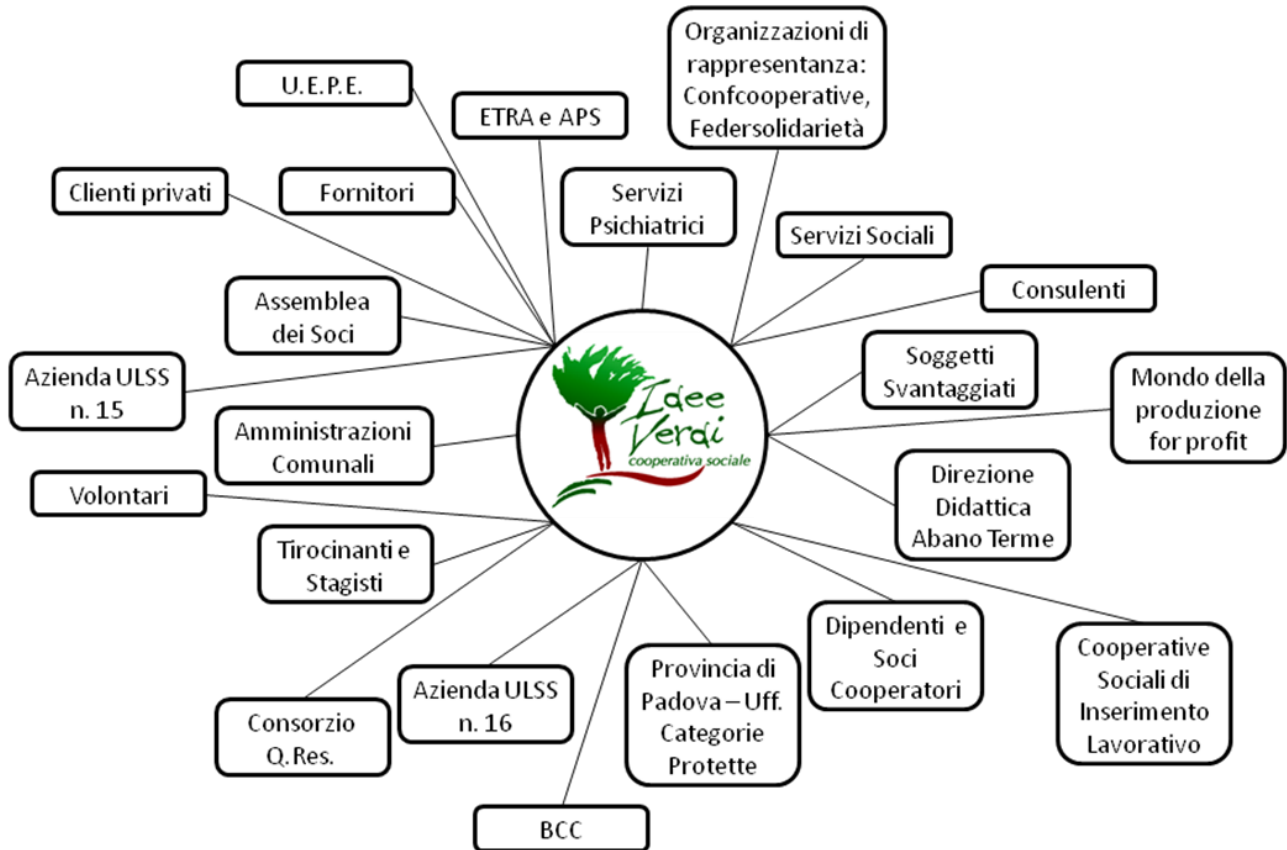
Idee Verdi
cooperativa sociale

Organizzazioni di rappresentanza: Confcooperative, Federsolidarietà

U.E.P.E.

ETRA e APS

Clienti privati

Fornitori

Servizi Psichiatrici

Servizi Sociali

Consulenti

Assemblea dei Soci

Soggetti Svantaggiati

Mondo della produzione for profit

Azienda ULSS n. 15

Amministrazioni Comunali

Direzione Didattica Abano Terme

Volontari

Tirocinanti e Stagisti

Dipendenti e Soci Cooperatori

Cooperative Sociali di Inserimento Lavorativo

Provincia di Padova – Uff. Categorie Protette

Azienda ULSS n. 16

Consorzio Q.Res.

BCC